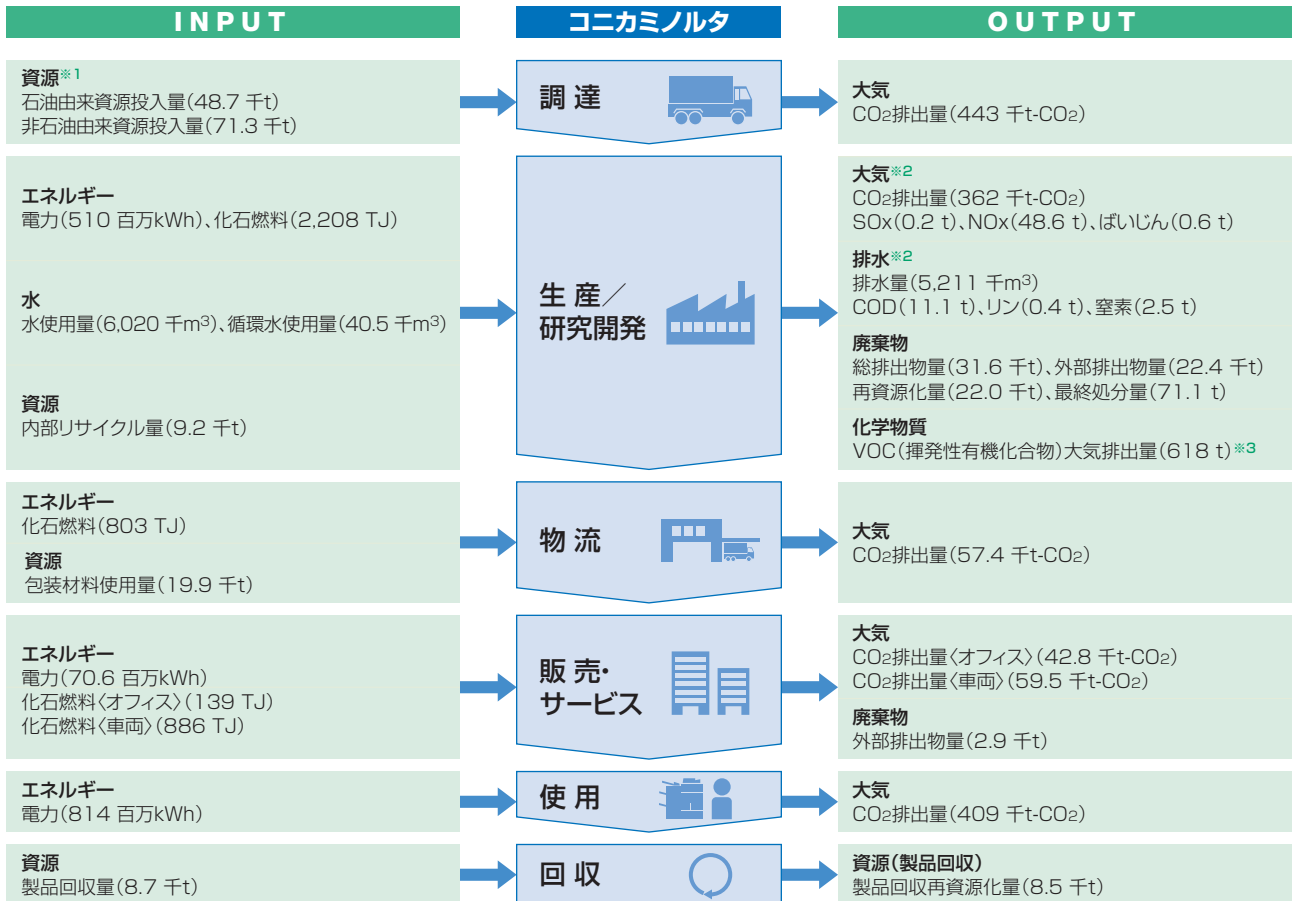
INPUT

コニカミノルタ

OUTPUT

資源※1
石油由来資源投入量(48.7 千t)
非石油由来資源投入量(71.3 千t)

調 達

大気
$CO_2$排出量(443 千t-$CO_2$)

エネルギー
電力(510 百万kWh)、化石燃料(2,208 TJ)

水
水使用量(6,020 千$m^3$)、循環水使用量(40.5 千$m^3$)

資源
内部リサイクル量(9.2 千t)

生 産／研究開発

大気※2
$CO_2$排出量(362 千t-$CO_2$)
SOx(0.2 t)、NOx(48.6 t)、ばいじん(0.6 t)

排水※2
排水量(5,211 千$m^3$)
COD(11.1 t)、リン(0.4 t)、窒素(2.5 t)

廃棄物
総排出物量(31.6 千t)、外部排出物量(22.4 千t)
再資源化量(22.0 千t)、最終処分量(71.1 t)

化学物質
VOC(揮発性有機化合物)大気排出量(618 t)※3

エネルギー
化石燃料(803 TJ)

資源
包装材料使用量(19.9 千t)

物 流

大気
$CO_2$排出量(57.4 千t-$CO_2$)

エネルギー
電力(70.6 百万kWh)
化石燃料〈オフィス〉(139 TJ)
化石燃料〈車両〉(886 TJ)

販 売・サービス

大気
$CO_2$排出量〈オフィス〉(42.8 千t-$CO_2$)
$CO_2$排出量〈車両〉(59.5 千t-$CO_2$)

廃棄物
外部排出物量(2.9 千t)

エネルギー
電力(814 百万kWh)

使 用

大気
$CO_2$排出量(409 千t-$CO_2$)

資源
製品回収量(8.7 千t)

回 収

資源(製品回収)
製品回収再資源化量(8.5 千t)